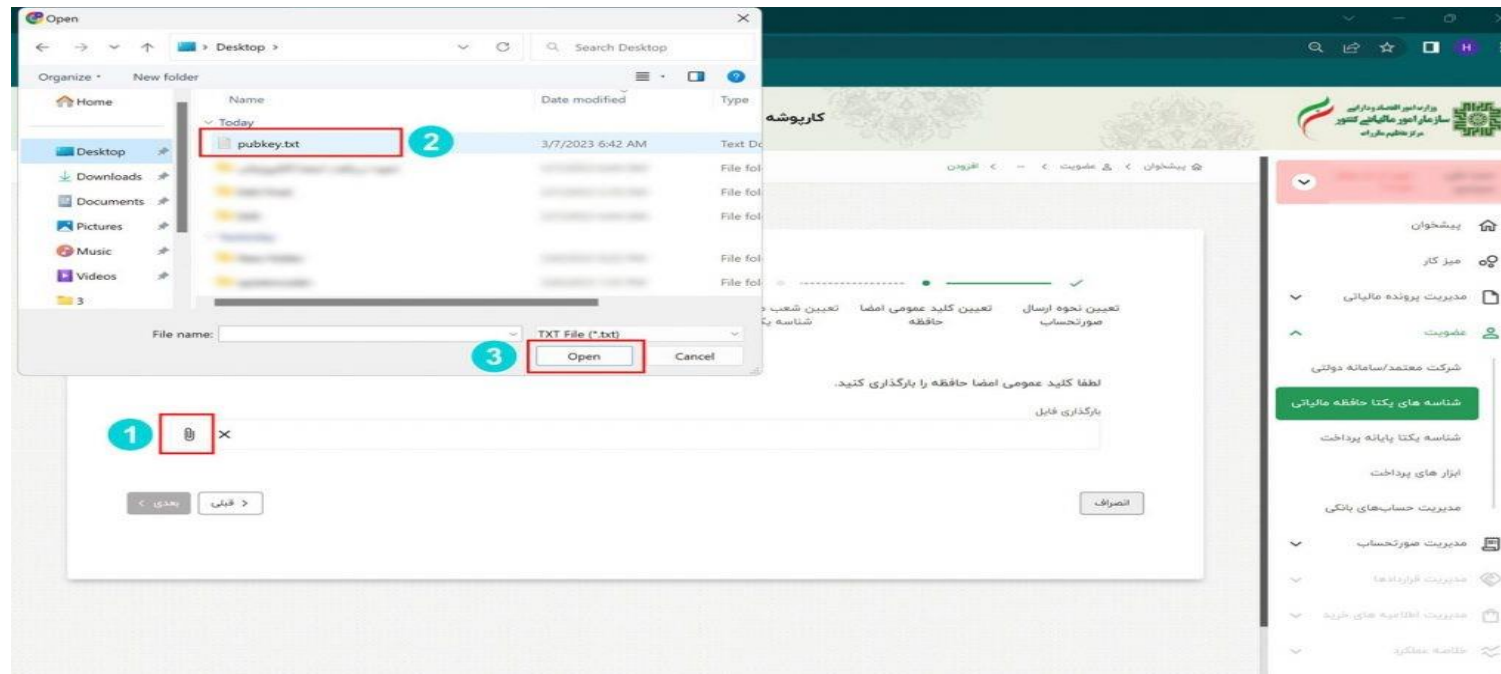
Open

Desktop >

Search Desktop

Organize ▾ New folder

Home

Desktop

Downloads

Documents

Pictures

Music

Videos

3

Name

Date modified

Type

Today

pubkey.txt

3/7/2023 6:42 AM

Text Do

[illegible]

File fol

File fol

File fol

File fol

File fol

2

File name:

TXT File (*.txt)

3

Open

Cancel

وزارت امور اقتصادی و دارایی
سازمان امور مالیاتی کشور
مرکز تنظیم مقررات

کارپوشه

پیشخوان > عضویت > ... > افزودن

تعیین نحوه ارسال صورتحساب

تعیین کلید عمومی امضا حافظه

تعیین شعب و شناسه یک

لطفا کلید عمومی امضا حافظه را بارگذاری کنید.

بارگذاری فایل

1

×

بعدی >

< قبلی

انصراف

پیشخوان

میز کار

مدیریت پرونده مالیاتی

عضویت

شرکت معتمد/سامانه دولتی

شناسه های یکتا حافظه مالیاتی

شناسه یکتا پایانه پرداخت

ابزار های پرداخت

مدیریت حساب‌های بانکی

مدیریت صورتحساب

مدیریت قراردادها

مدیریت اطلاعیه های خرید

خلاصه عملکرد